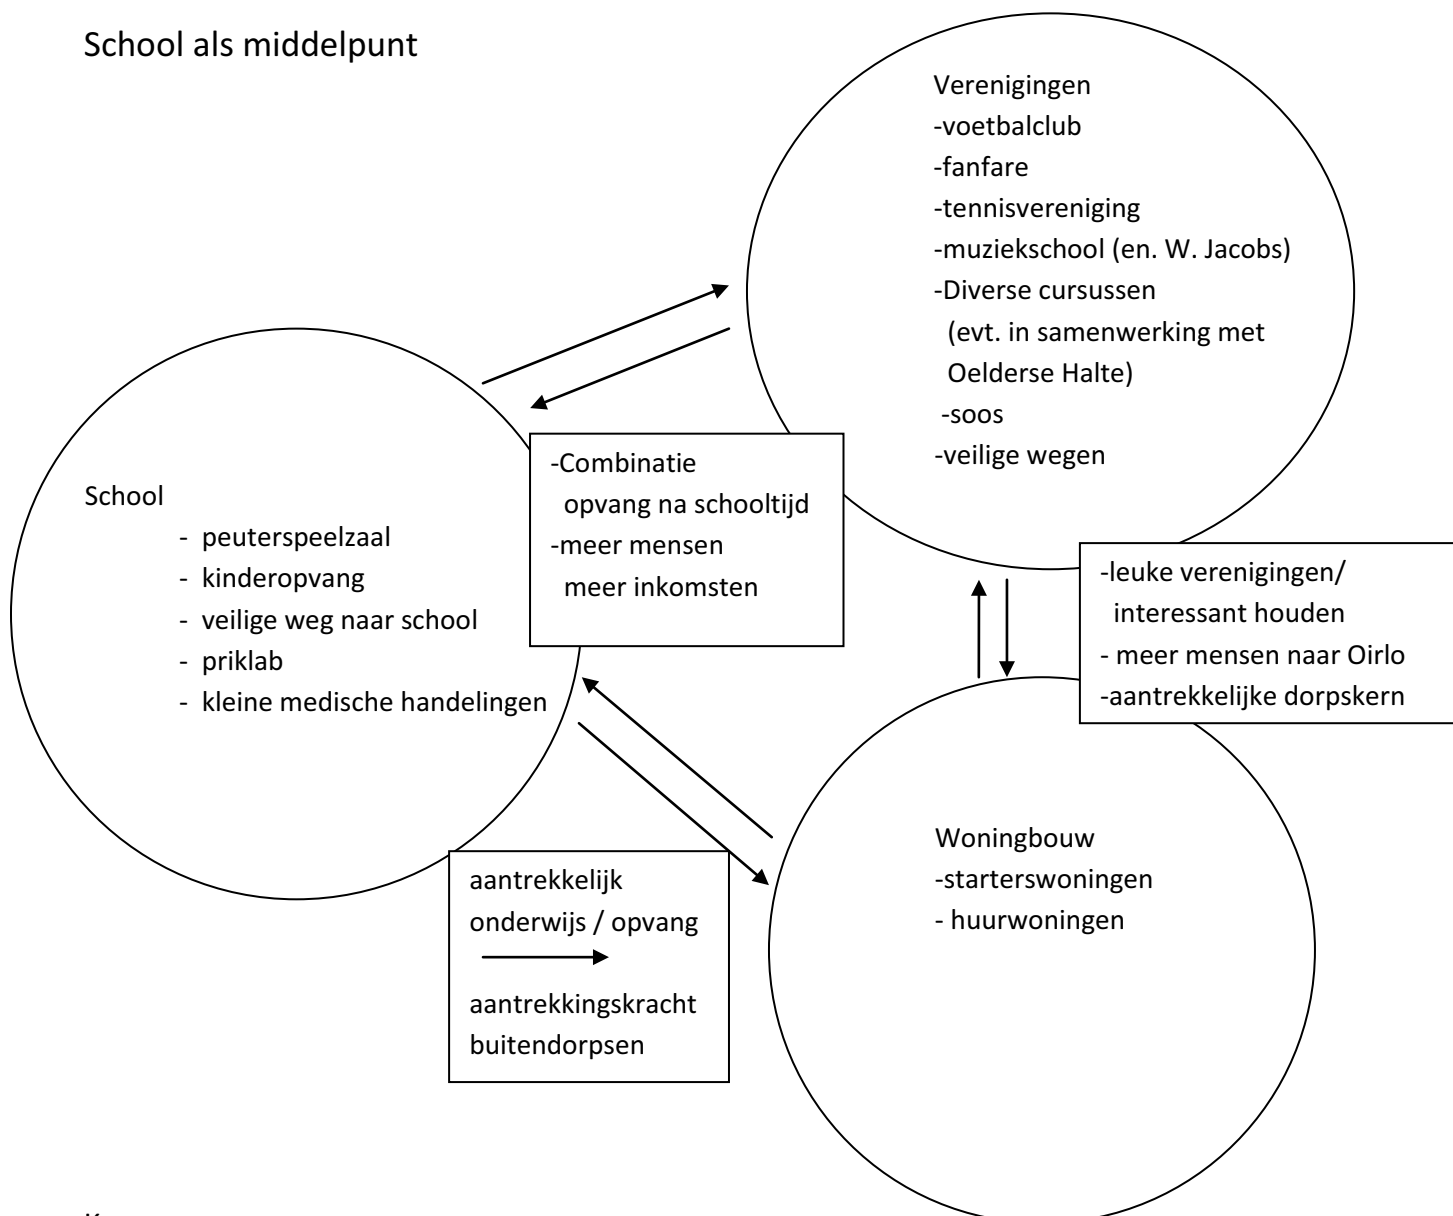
School als middelpunt

Verenigingen
-voetbalclub
-fanfare
-tennisvereniging
-muziekschool (en. W. Jacobs)
-Diverse cursussen
(evt. in samenwerking met Oelderse Halte)
-soos
-veilige wegen

School
- peuterspeelzaal
- kinderopvang
- veilige weg naar school
- priklab
- kleine medische handelingen

-Combinatie opvang na schooltijd
-meer mensen meer inkomsten

-leuke verenigingen/ interessant houden
- meer mensen naar Oirlo
-aantrekkelijke dorpskern

Woningbouw
-starterswoningen
- huurwoningen

aantrekkelijk onderwijs / opvang
→
aantrekkingskracht buitendorpsen

K